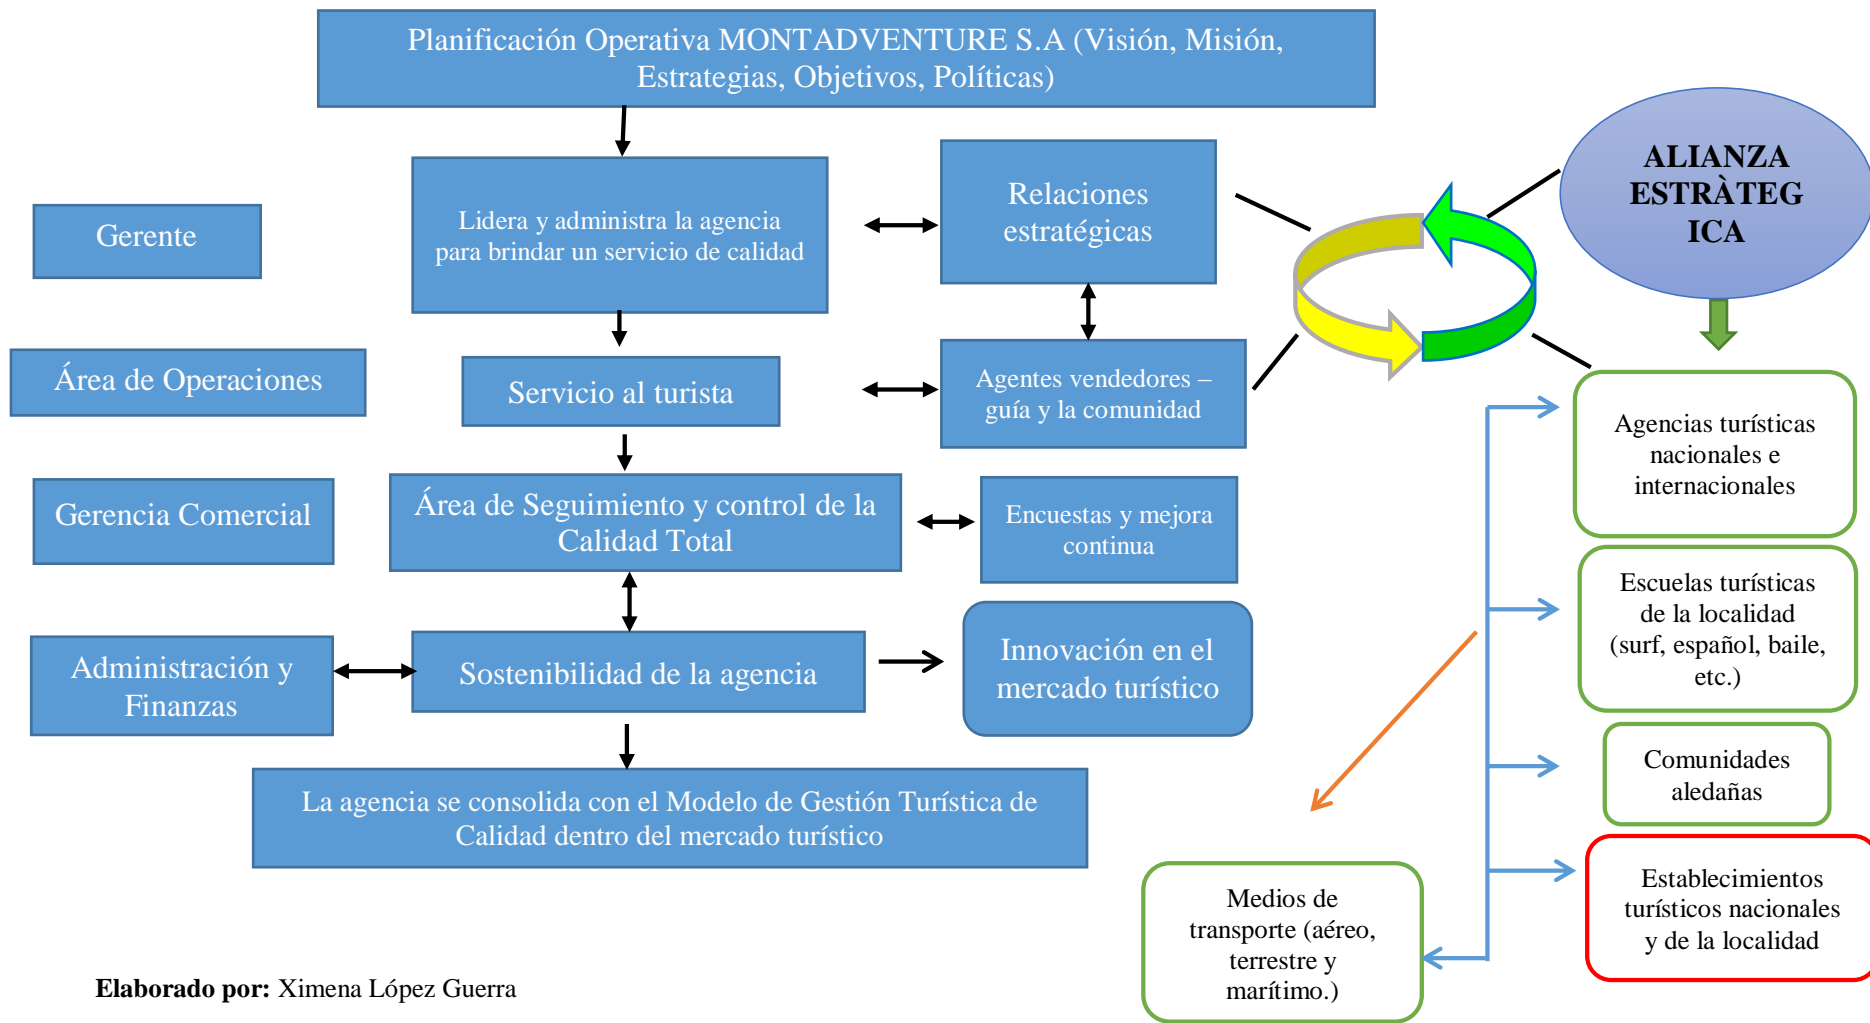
Planificación Operativa MONTADVENTURE S.A (Visión, Misión, Estrategias, Objetivos, Políticas)

Gerente

Lidera y administra la agencia para brindar un servicio de calidad

Relaciones estratégicas

ALIANZA ESTRÀTEG ICA

Área de Operaciones

Servicio al turista

Agentes vendedores – guía y la comunidad

Agencias turísticas nacionales e internacionales

Gerencia Comercial

Área de Seguimiento y control de la Calidad Total

Encuestas y mejora continua

Escuelas turísticas de la localidad (surf, español, baile, etc.)

Administración y Finanzas

Sostenibilidad de la agencia

Innovación en el mercado turístico

Comunidades aledañas

La agencia se consolida con el Modelo de Gestión Turística de Calidad dentro del mercado turístico

Establecimientos turísticos nacionales y de la localidad

Medios de transporte (aéreo, terrestre y marítimo.)

**Elaborado por:** Ximena López Guerra